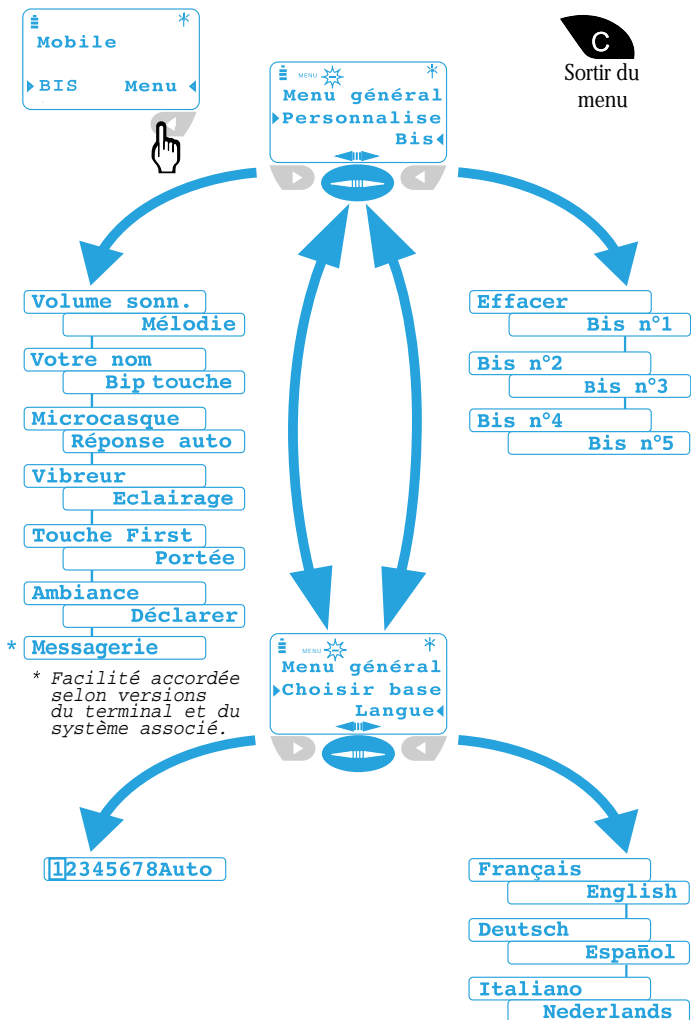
Mobile

BIS Menu

C
Sortir du menu

MENU
Menu général
Personnalise
Bis

Volume sonn.
Mélodie
Votre nom
Bip touche
Microcasque
Réponse auto
Vibreur
Eclairage
Touche First
Portée
Ambiance
Déclarer
* Messagerie

* Facilité accordée selon versions du terminal et du système associé.

Effacer
Bis n°1
Bis n°2
Bis n°3
Bis n°4
Bis n°5

MENU
Menu général
Choisir base
Langue

12345678Auto

Français
English
Deutsch
Español
Italiano
Nederlands